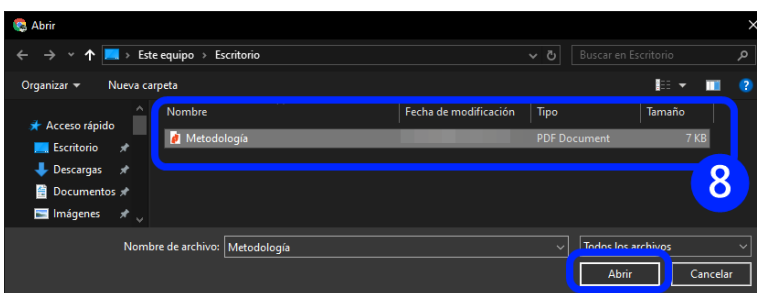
Abrir

Este equipo > Escritorio

Buscar en Escritorio

Organizar ▾ Nueva carpeta

Acceso rápido
Escritorio
Descargas
Documentos
Imágenes

| Nombre | Fecha de modificación | Tipo | Tamaño |
|---|---|---|---|
| Metodología | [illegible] | PDF Document | 7 KB |

8

Nombre de archivo: Metodología

Todos los archivos

Abrir Cancelar